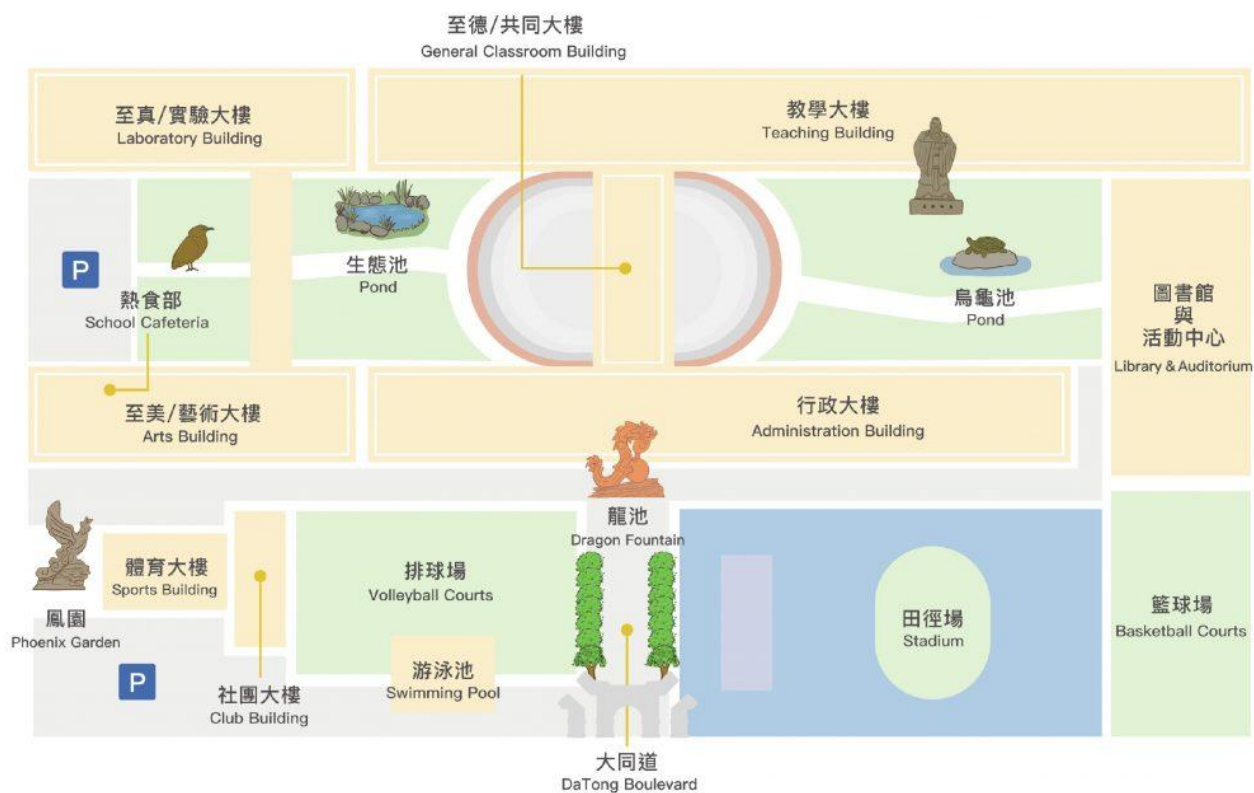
至德/共同大樓
General Classroom Building

至真/實驗大樓
Laboratory Building

教學大樓
Teaching Building

P

生態池
Pond

熱食部
School Cafeteria

烏龜池
Pond

圖書館
與
活動中心
Library & Auditorium

至美/藝術大樓
Arts Building

行政大樓
Administration Building

龍池
Dragon Fountain

體育大樓
Sports Building

排球場
Volleyball Courts

鳳園
Phoenix Garden

田徑場
Stadium

籃球場
Basketball Courts

P

社團大樓
Club Building

游泳池
Swimming Pool

大同道
DaTong Boulevard